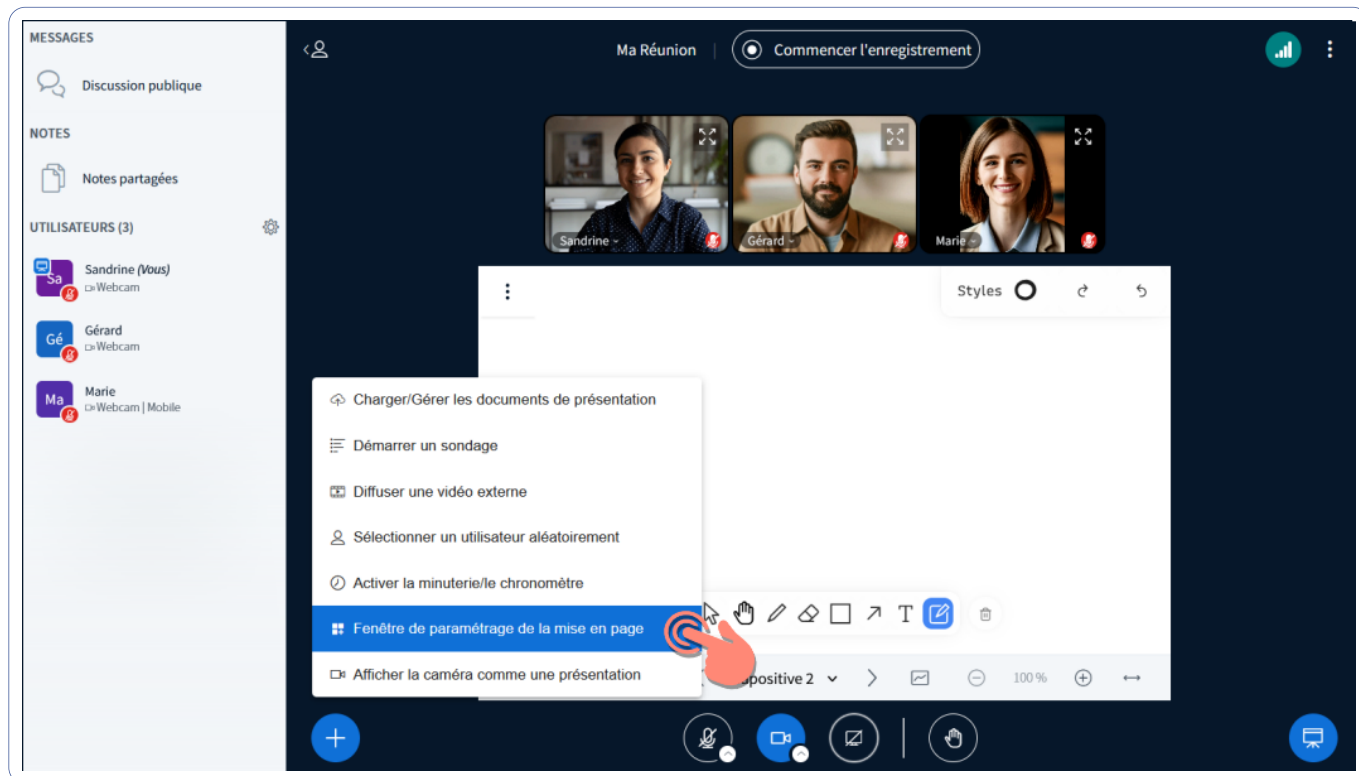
MESSAGES

Discussion publique

NOTES

Notes partagées

UTILISATEURS (3)

Sa Sandrine (Vous)
Webcam

Gé Gérard
Webcam

Ma Marie
Webcam | Mobile

Ma Réunion

Commencer l'enregistrement

Sandrine

Gérard

Marie

Styles

Charger/Gérer les documents de présentation

Démarrer un sondage

Diffuser une vidéo externe

Sélectionner un utilisateur aléatoirement

Activer la minuterie/le chronomètre

Fenêtre de paramétrage de la mise en page

Afficher la caméra comme une présentation

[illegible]spositive 2

100 %